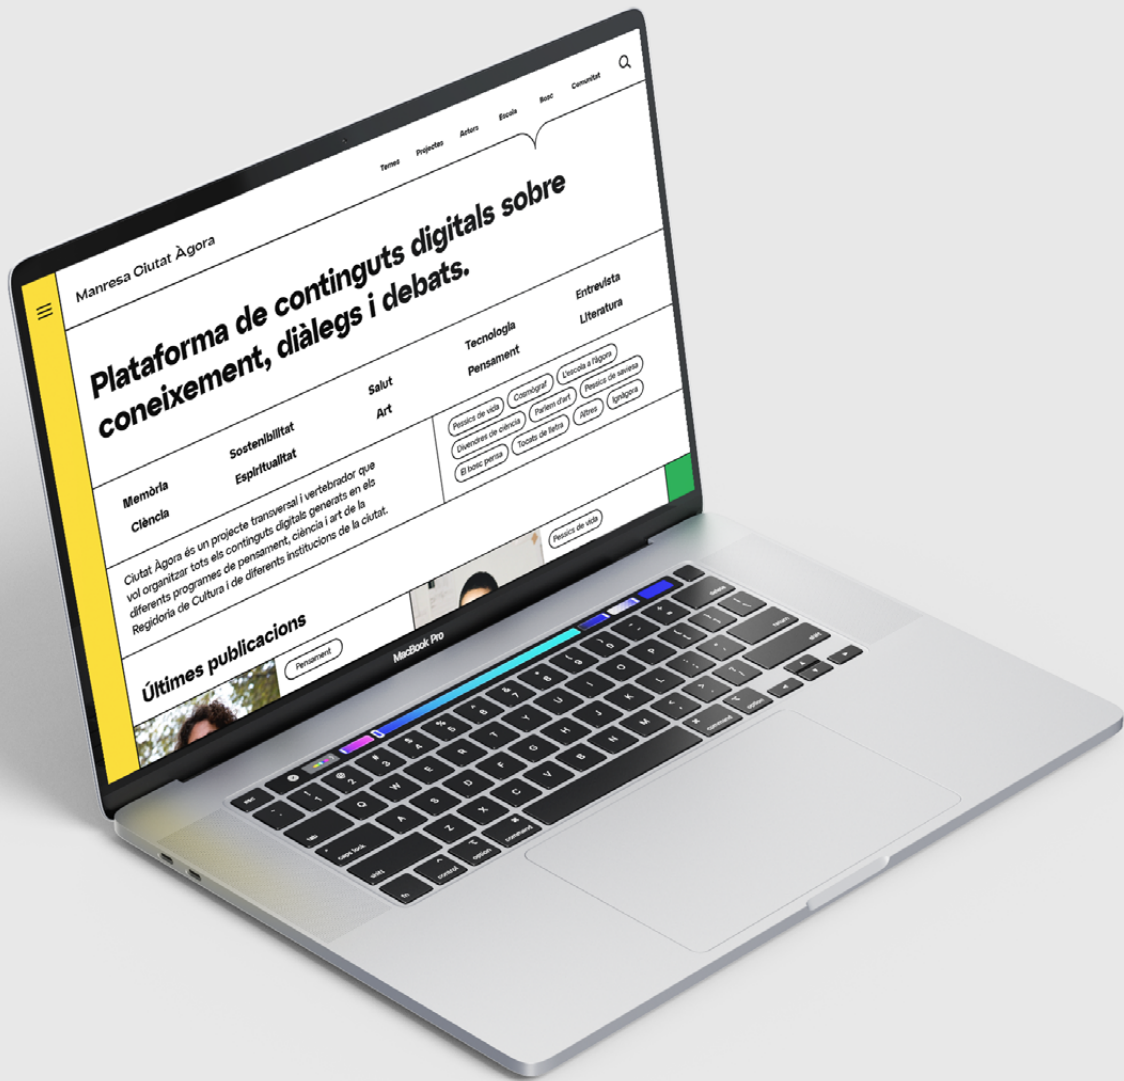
Manresa Ciutat Àgora

Temes Projectes Actors Escola Bosc Comunitat

Plataforma de continguts digitals sobre coneixement, diàlegs i debats.

Memòria
Ciència
Sostenibilitat
Espiritualitat
Salut
Art
Tecnologia
Pensament
Entrevista
Literatura

Pessics de vida
Cosmògraf
L'escola a l'àgora
Divendres de ciència
Parlem d'art
Pessics de saviesa
El bosc pensa
Tocats de lletra
Altres
Ignàgora

Ciutat Àgora és un projecte transversal i vertebrador que vol organitzar tots els continguts digitals generats en els diferents programes de pensament, ciència i art de la Regidoria de Cultura i de diferents institucions de la ciutat.

Pessics de vida

Últimes publicacions

Pensament

MacBook Pro